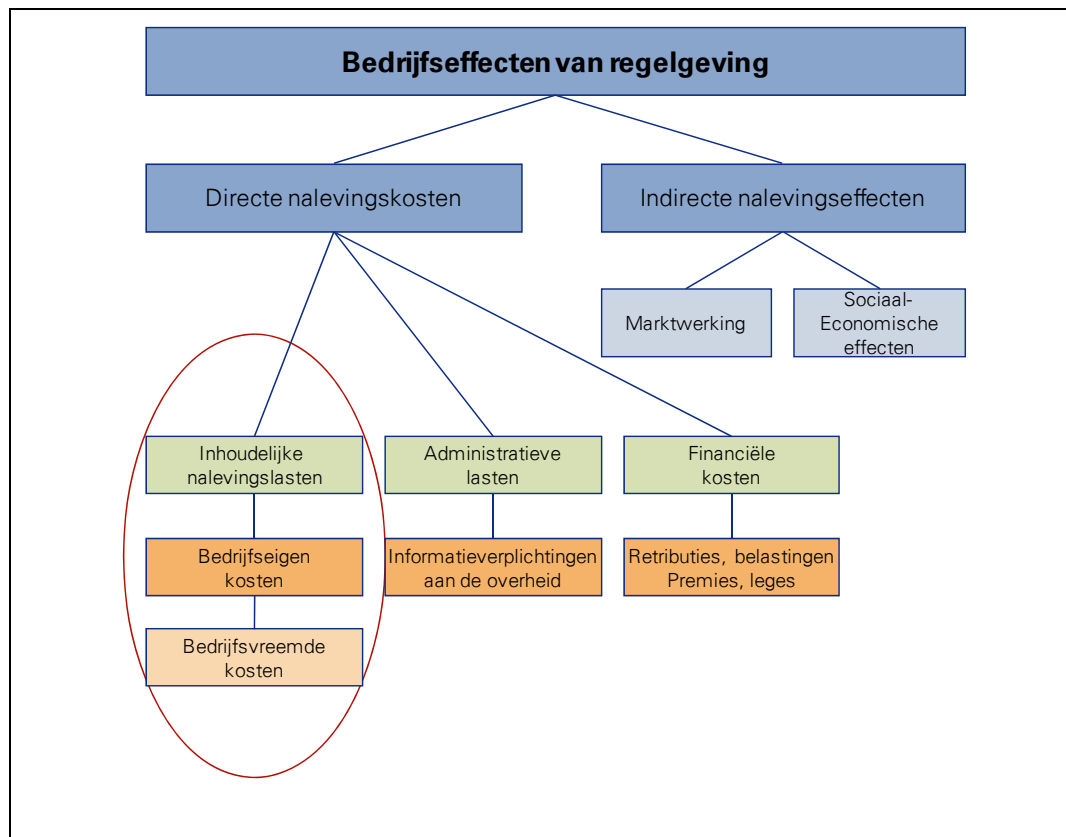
Bedrijfseffecten van regelgeving

Directe nalevingskosten

Indirecte nalevingseffecten

Marktwerking

Sociaal-Economische effecten

Inhoudelijke nalevingslasten

Administratieve lasten

Financiële kosten

Bedrijfseigen kosten

Informatieverplichtingen aan de overheid

Retributies, belastingen Premies, leges

Bedrijfsvreemde kosten